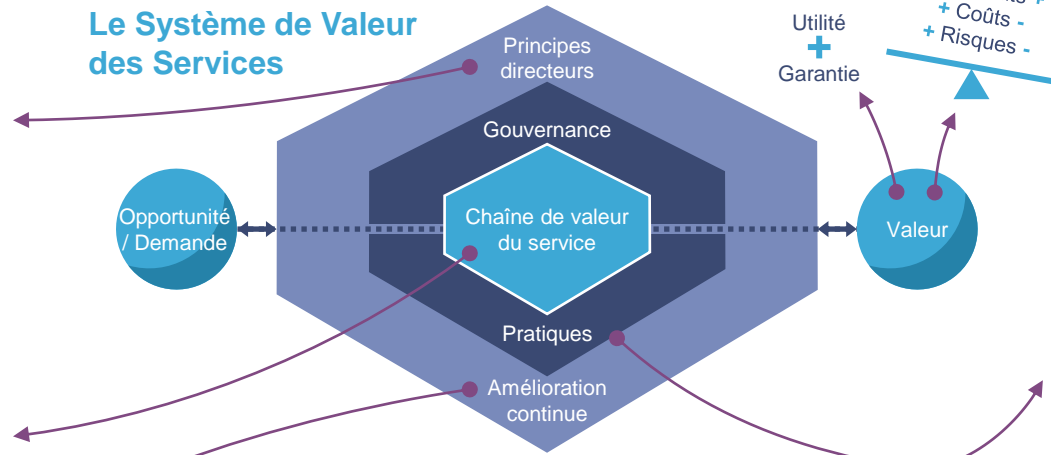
Le Système de Valeur des Services

Principes directeurs

Gouvernance

Chaîne de valeur du service

Pratiques

Amélioration continue

Opportunité / Demande

Valeur

Utilité
+
Garantie

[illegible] +
+ Coûts -
+ Risques -